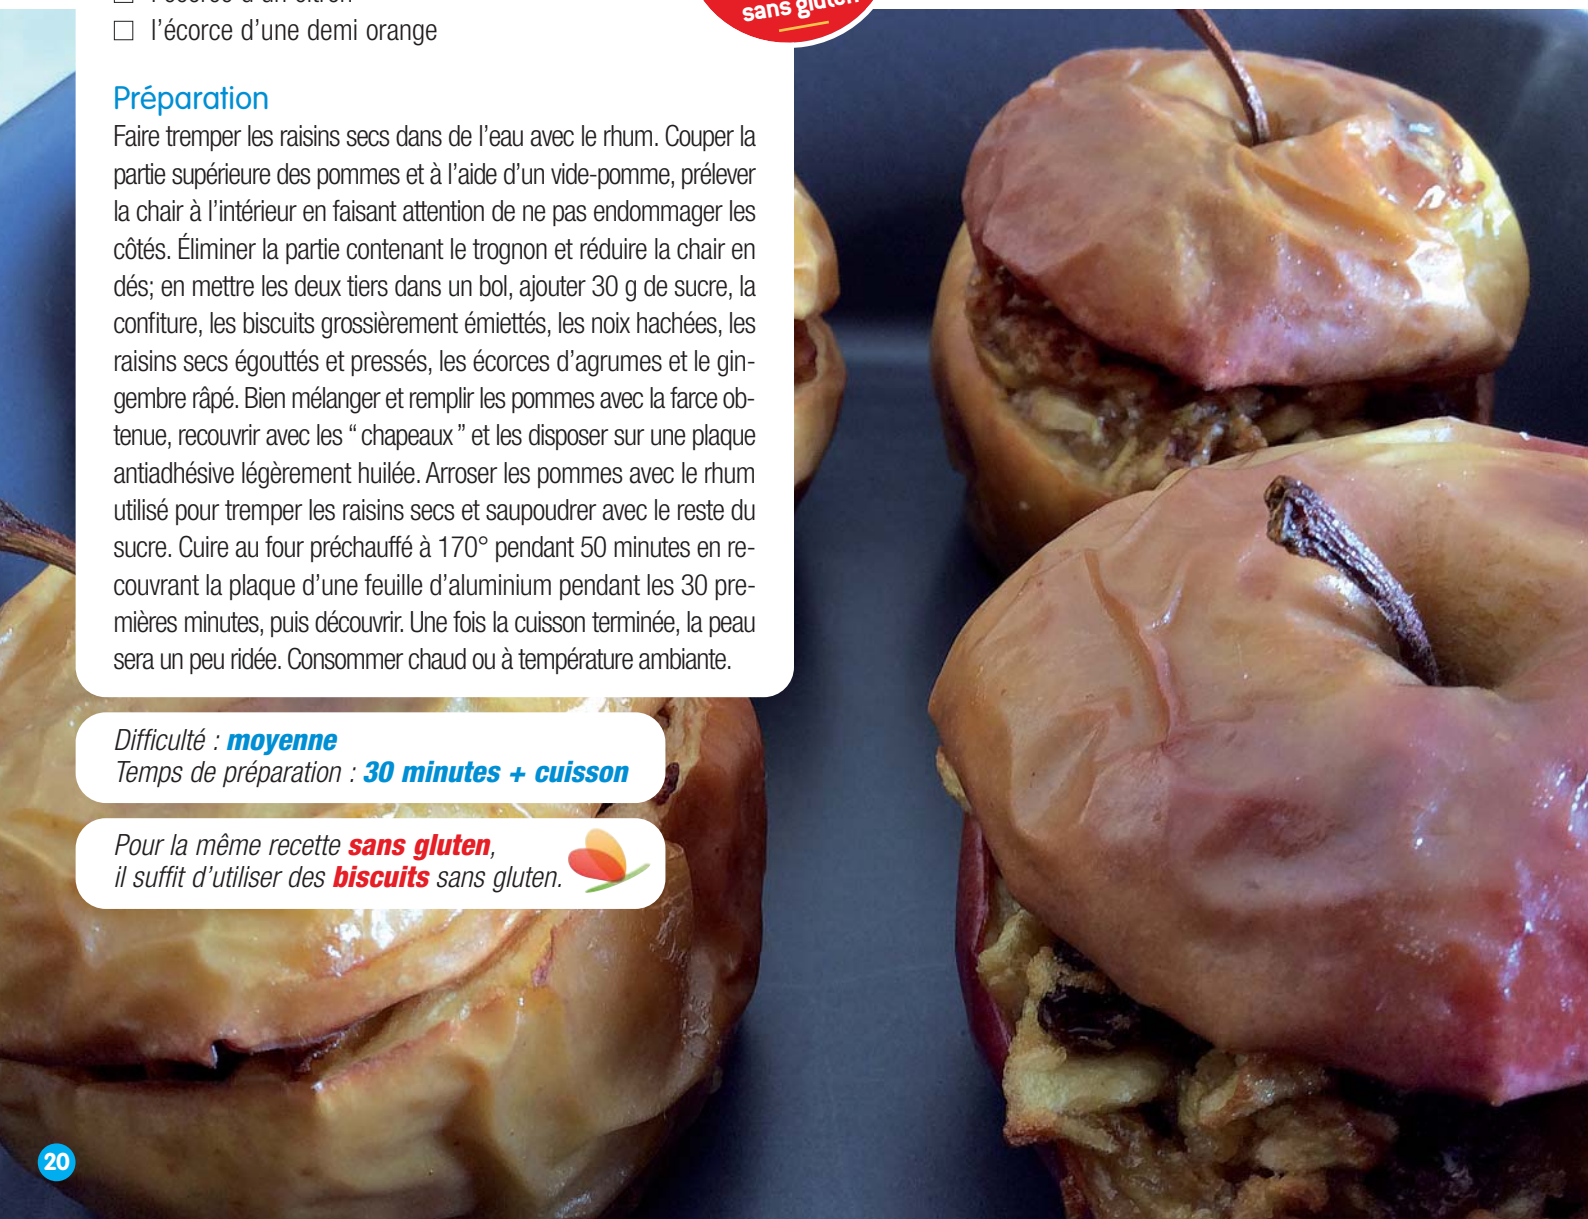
☐ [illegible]
☐ l'écorce d'une demi orange

sans gluten

Préparation
Faire tremper les raisins secs dans de l'eau avec le rhum. Couper la partie supérieure des pommes et à l'aide d'un vide-pomme, prélever la chair à l'intérieur en faisant attention de ne pas endommager les côtés. Éliminer la partie contenant le trognon et réduire la chair en dés; en mettre les deux tiers dans un bol, ajouter 30 g de sucre, la confiture, les biscuits grossièrement émiettés, les noix hachées, les raisins secs égouttés et pressés, les écorces d'agrumes et le gingembre râpé. Bien mélanger et remplir les pommes avec la farce obtenue, recouvrir avec les " chapeaux " et les disposer sur une plaque antiadhésive légèrement huilée. Arroser les pommes avec le rhum utilisé pour tremper les raisins secs et saupoudrer avec le reste du sucre. Cuire au four préchauffé à 170° pendant 50 minutes en recouvrant la plaque d'une feuille d'aluminium pendant les 30 premières minutes, puis découvrir. Une fois la cuisson terminée, la peau sera un peu ridée. Consommer chaud ou à température ambiante.

Difficulté : moyenne
Temps de préparation : 30 minutes + cuisson

Pour la même recette sans gluten, il suffit d'utiliser des biscuits sans gluten.

20